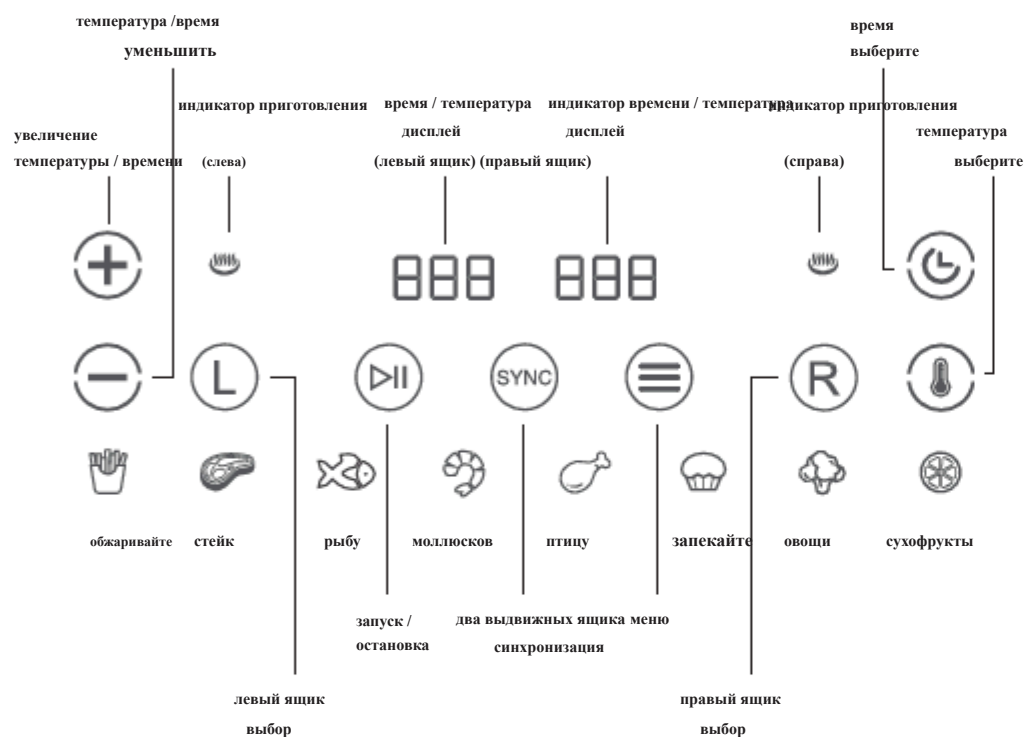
температура /время
уменьшить

индикатор приготовления
(слева)

увеличение
температуры / времени

время / температура
дисплей
(левый ящик) (правый ящик)

индикатор времени / температура
дисплей

индикатор приготовления
(справа)

время
выберите

температура
выберите

SYNC

обжаривайте стейк рыбу моллюсков птицу запекайте овощи сухофрукты

запуск /
остановка

два выдвижных ящика меню
синхронизация

левый ящик
выбор

правый ящик
выбор